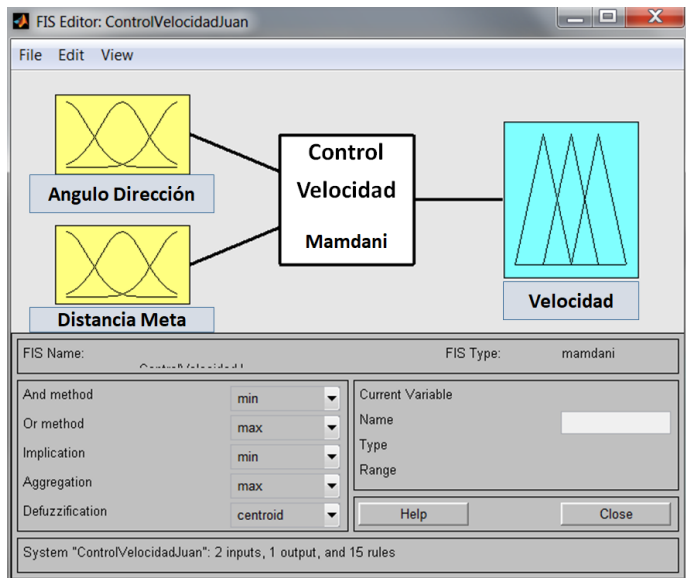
FIS Editor: ControlVelocidadJuan

File Edit View

Angulo Dirección

Distancia Meta

Control Velocidad

Mamdani

Velocidad

FIS Name: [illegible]

FIS Type: mamdani

And method min

Or method max

Implication min

Aggregation max

Defuzzification centroid

Current Variable

Name

Type

Range

Help

Close

System "ControlVelocidadJuan": 2 inputs, 1 output, and 15 rules